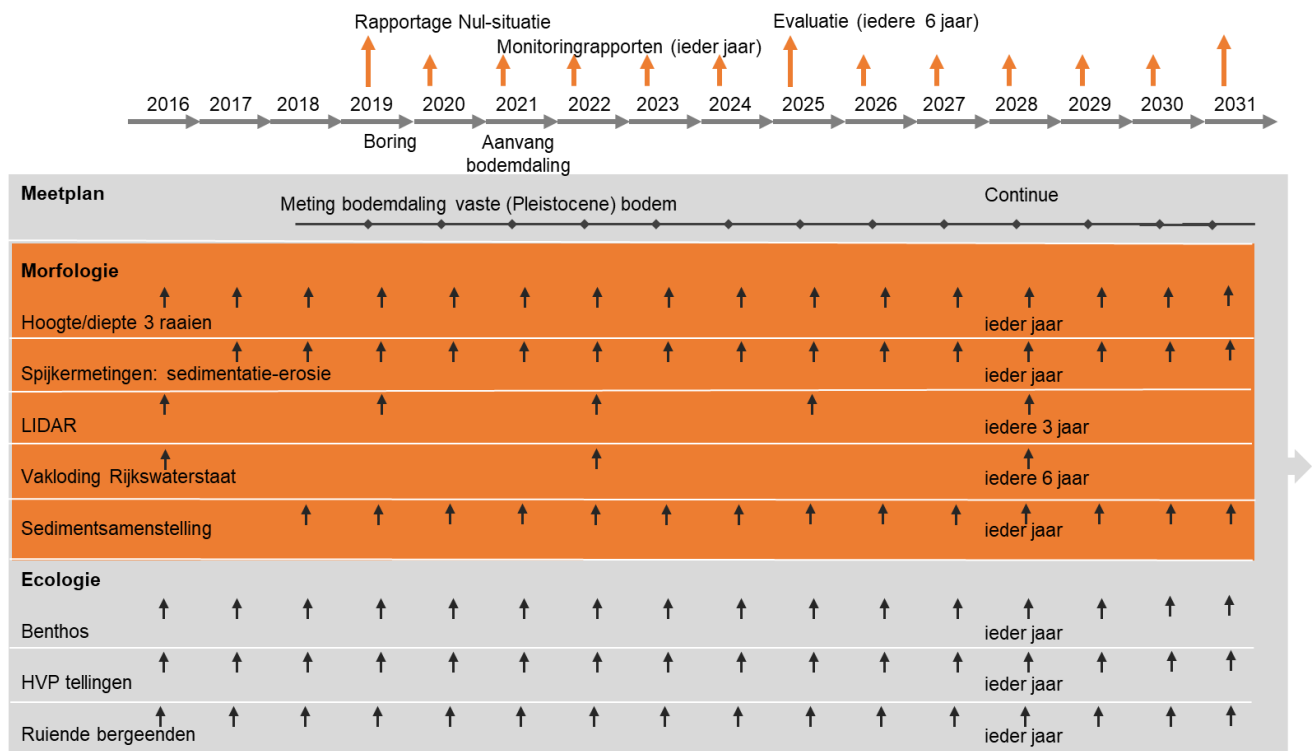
Rapportage Nul-situatie

Monitoringrapporten (ieder jaar)

Evaluatie (iedere 6 jaar)

2016 2017 2018 2019 2020 2021 2022 2023 2024 2025 2026 2027 2028 2029 2030 2031

Boring

Aanvang bodemdaling

Meetplan

Meting bodemdaling vaste (Pleistocene) bodem

Continue

Morfologie

Hoogte/diepte 3 raaien

ieder jaar

Spijkermetingen: sedimentatie-erosie

ieder jaar

LIDAR

iedere 3 jaar

Vakloding Rijkswaterstaat

iedere 6 jaar

Sedimentsamenstelling

ieder jaar

Ecologie

Benthos

ieder jaar

HVP tellingen

ieder jaar

Ruiende bergeenden

ieder jaar